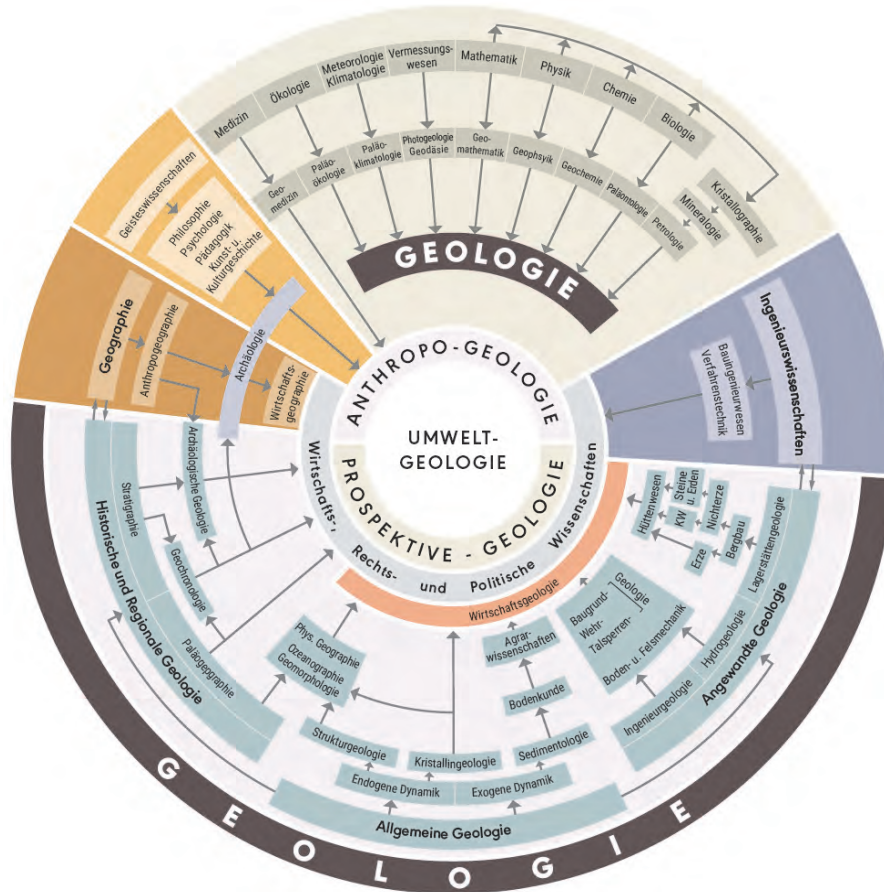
Medizin
Ökologie
Meteorologie Klimatologie
Vermessungswesen
Mathematik
Physik
Chemie
Biologie
Geomedizin
Paläoökologie
Paläoklimatologie
Photogeologie Geodäsie
Geomathematik
Geophsyik
Geochemie
Paläontologie
Petrologie
Mineralogie
Kristallographie
GEOLOGIE
Geisteswissenschaften
Philosophie Psychologie Pädagogik Kunst- u. Kulturgeschichte
Geographie
Anthropogeographie
Archäologie
Wirtschaftsgeographie
Ingenieurswissenschaften
Bauingenieurwesen Verfahrenstechnik
ANTHROPO-GEOLOGIE
UMWELT-GEOLOGIE
PROSPEKTIVE - GEOLOGIE
Wirtschafts-, Rechts- und Politische Wissenschaften
Archäologische Geologie
Stratigraphie
Geochronologie
Historische und Regionale Geologie
Paläogeographie
Hüttenwesen
Steine u. Erden
KW
Nichterze
Erze
Bergbau
Lagerstättengeologie
Wirtschaftsgeologie
Agrarwissenschaften
Geologie
Baugrund-
Wehr-
Talsperren-
Boden- u. Felsmechanik
Hydrogeologie
Angewandte Geologie
Ingenieurgeologie
Bodenkunde
Phys. Geographie
Ozeanographie
Geomorphologie
Strukturgeologie
Kristallingeologie
Sedimentologie
Endogene Dynamik
Exogene Dynamik
Allgemeine Geologie
G E O L O G I E